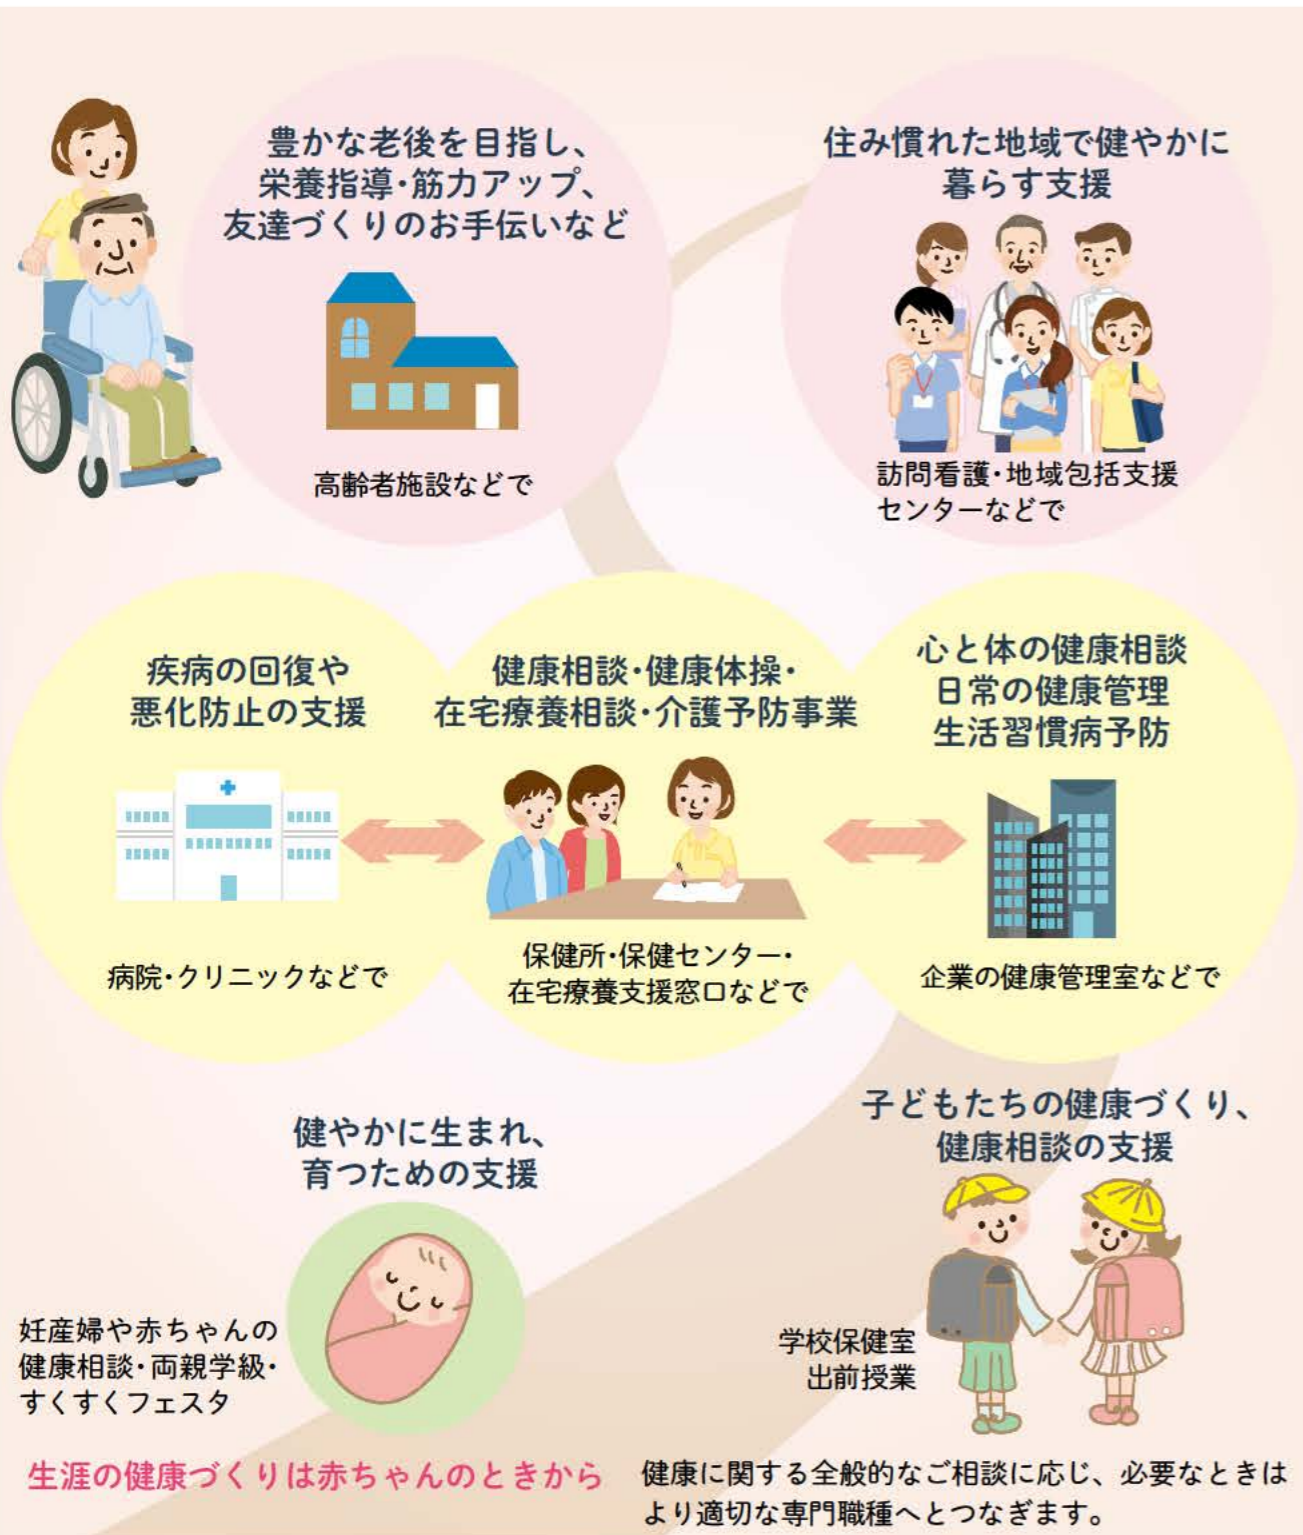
豊かな老後を目指し、栄養指導・筋力アップ、友達づくりのお手伝いなど

高齢者施設などで

住み慣れた地域で健やかに暮らす支援

訪問看護・地域包括支援センターなどで

疾病の回復や悪化防止の支援

病院・クリニックなどで

健康相談・健康体操・在宅療養相談・介護予防事業

保健所・保健センター・在宅療養支援窓口などで

心と体の健康相談
日常の健康管理
生活習慣病予防

企業の健康管理室などで

健やかに生まれ、育つための支援

妊産婦や赤ちゃんの健康相談・両親学級・すくすくフェスタ

子どもたちの健康づくり、健康相談の支援

学校保健室
出前授業

生涯の健康づくりは赤ちゃんのときから

健康に関する全般的なご相談に応じ、必要なときはより適切な専門職種へとつなぎます。